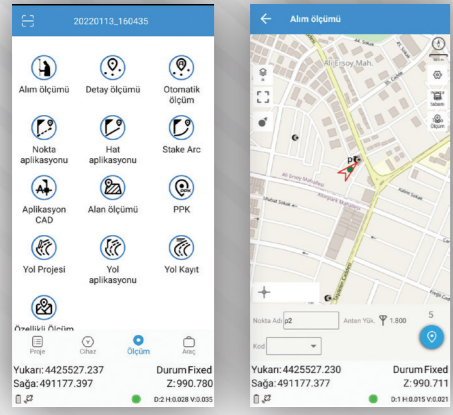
20220113_160435

Alım ölçümü
Detay ölçümü
Otomatik ölçüm
Nokta aplikasyonu
Hat aplikasyonu
Stake Arc
Aplikasyon CAD
Alan ölçümü
PPK
Yol Projesi
Yol aplikasyonu
Yol Kayıt
Özellikli Ölçüm

Proje
Cihaz
Ölçüm
Araç

Yukarı: 4425527.237
Durum Fixed
Sağa: 491177.397
Z: 990.780
D:2 H:0.028 V:0.035

Alım ölçümü

Ali Ersoy Mah.
p2
Ali Ersoy Mahallesi
Ayran Sokak
Kalem Sokak
Ayran Sokak
Tablo
Ölçüm

Nokta Adı: p2
Anten Yük.
1.800
5
Kod

Yukarı: 4425527.230
Durum Fixed
Sağa: 491177.377
Z: 990.711
D:1 H:0.015 V:0.021